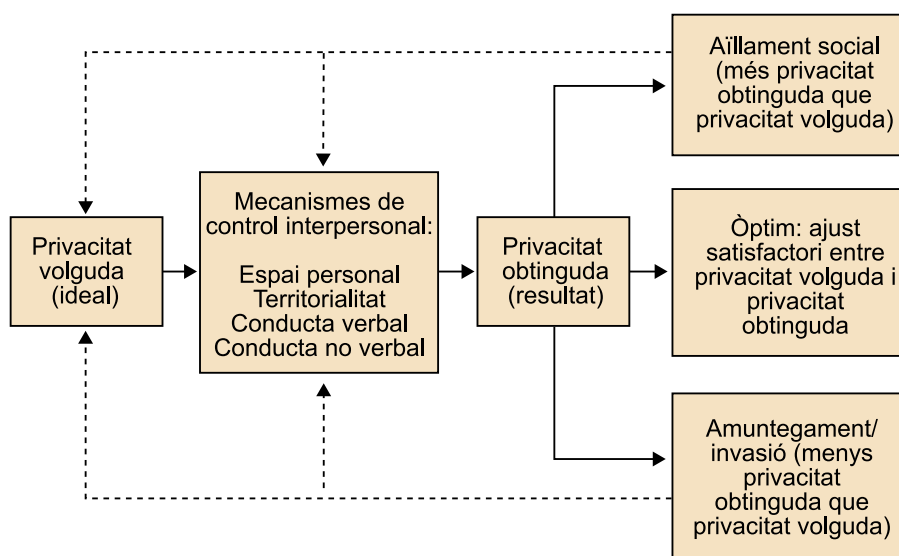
Privacitat volguda (ideal)

Mecanismes de control interpersonal:

Espai personal
Territorialitat
Conducta verbal
Conducta no verbal

Privacitat obtinguda (resultat)

Aïllament social (més privacitat obtinguda que privacitat volguda)

Òptim: ajust satisfactori entre privacitat volguda i privacitat obtinguda

Amuntegament/ invasió (menys privacitat obtinguda que privacitat volguda)